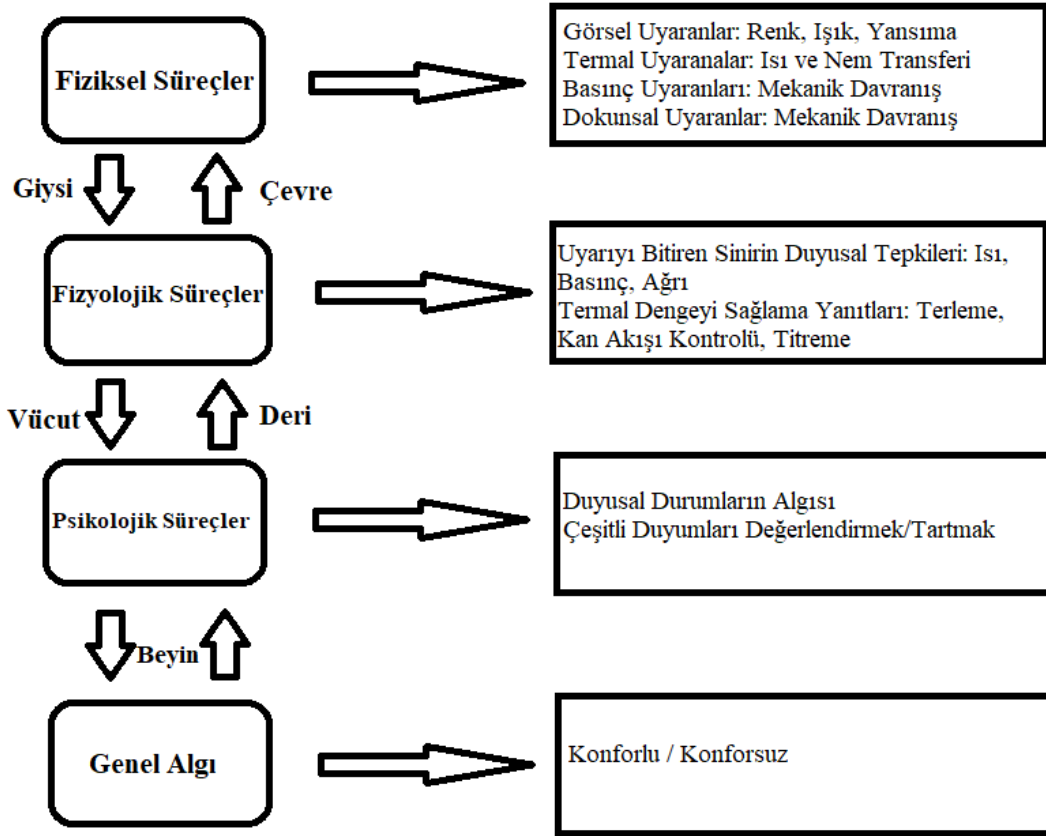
Fiziksel Süreçler

Görsel Uyaranlar: Renk, Işık, Yansıma
Termal Uyaranalar: Isı ve Nem Transferi
Basınç Uyaranları: Mekanik Davranış
Dokunsal Uyaranlar: Mekanik Davranış

Giysi

Çevre

Fizyolojik Süreçler

Uyarıyı Bitiren Sinirin Duyusal Tepkileri: Isı, Basınç, Ağrı
Termal Dengeyi Sağlama Yanıtları: Terleme, Kan Akışı Kontrolü, Titreme

Vücut

Deri

Psikolojik Süreçler

Duyusal Durumların Algısı
Çeşitli Duyumları Değerlendirmek/Tartmak

Beyin

Genel Algı

Konforlu / Konforsuz